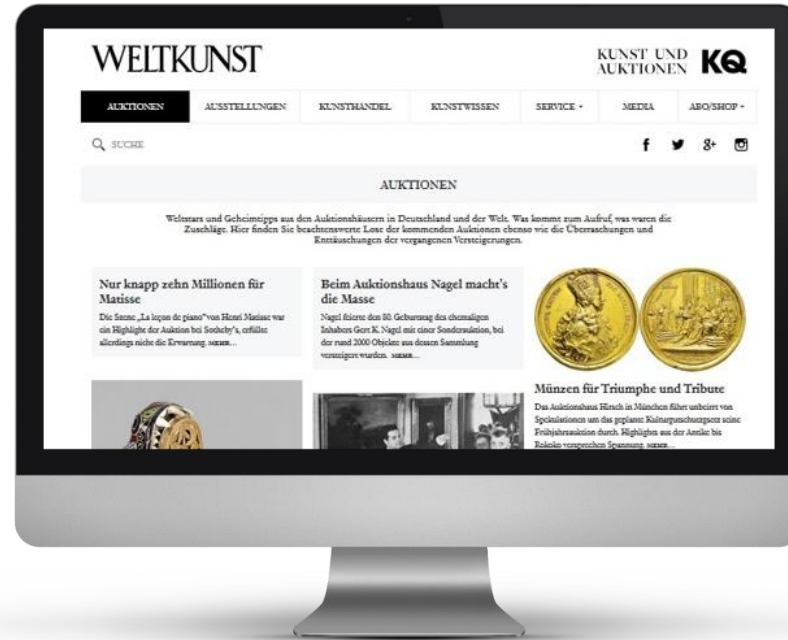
WELTKUNST

KUNST UND AUKTIONEN KQ

AUKTIONEN AUSSTELLUNGEN KUNSTHANDEL KUNSTWISSEN SERVICE MEDIA ABO/SHOP

SUCHE

f 8+

AUKTIONEN

Weltstars und Geheimtipps aus den Auktionshäusern in Deutschland und der Welt. Was kommt zum Aufruf, was waren die Zuschläge. Hier finden Sie beachtenswerte Lose der kommenden Auktionen ebenso wie die Überraschungen und Enttäuschungen der vergangenen Versteigerungen.

Nur knapp zehn Millionen für Matisse

Die Szene „La leçon de piano" von Henri Matisse war ein Highlight der Auktion bei Sotheby's, erfüllte allerdings nicht die Erwartung. MEHR...

Beim Auktionshaus Nagel macht's die Masse

Nagel feierte den 80. Geburtstag des ehemaligen Inhabers Gert K. Nagel mit einer Sonderauktion, bei der rund 2000 Objekte aus dessen Sammlung versteigert wurden. MEHR...

Münzen für Triumphe und Tribute

Das Auktionshaus Hirsch in München führt unbeirrt von Spekulationen um das geplante Kulturgutschutzgesetz seine Frühjahrsauktion durch. Highlights aus der Antike bis Rokoko versprechen Spannung. MEHR...